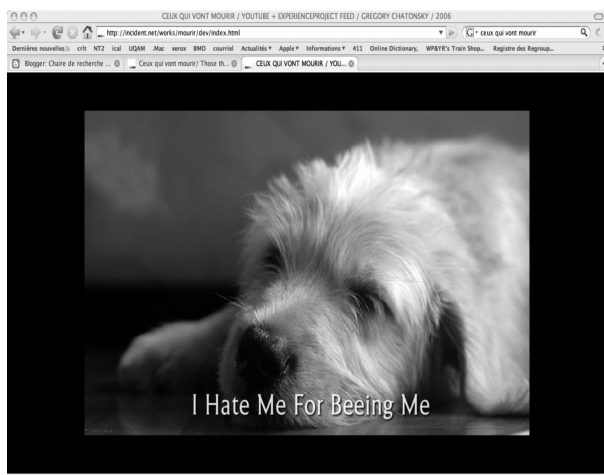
CEUX QUI VONT MOURIR / YOUTUBE + EXPERIENCEPROJECT FEED / GREGORY CHATONSKY / 2006

http://incident.net/works/mourir/dev/index.html

ceux qui vont mourir

Dernières nouvelles crft NT2 ical UQAM .Mac xerox BMO courriel Actualités Apple Informations 411 Online Dictionary, WP&YR's Train Shop... Registre des Regroup...

Blogger: Chaire de recherche ... Ceux qui vont mourir/ Those th... CEUX QUI VONT MOURIR / YOU...

I Hate Me For Beeing Me